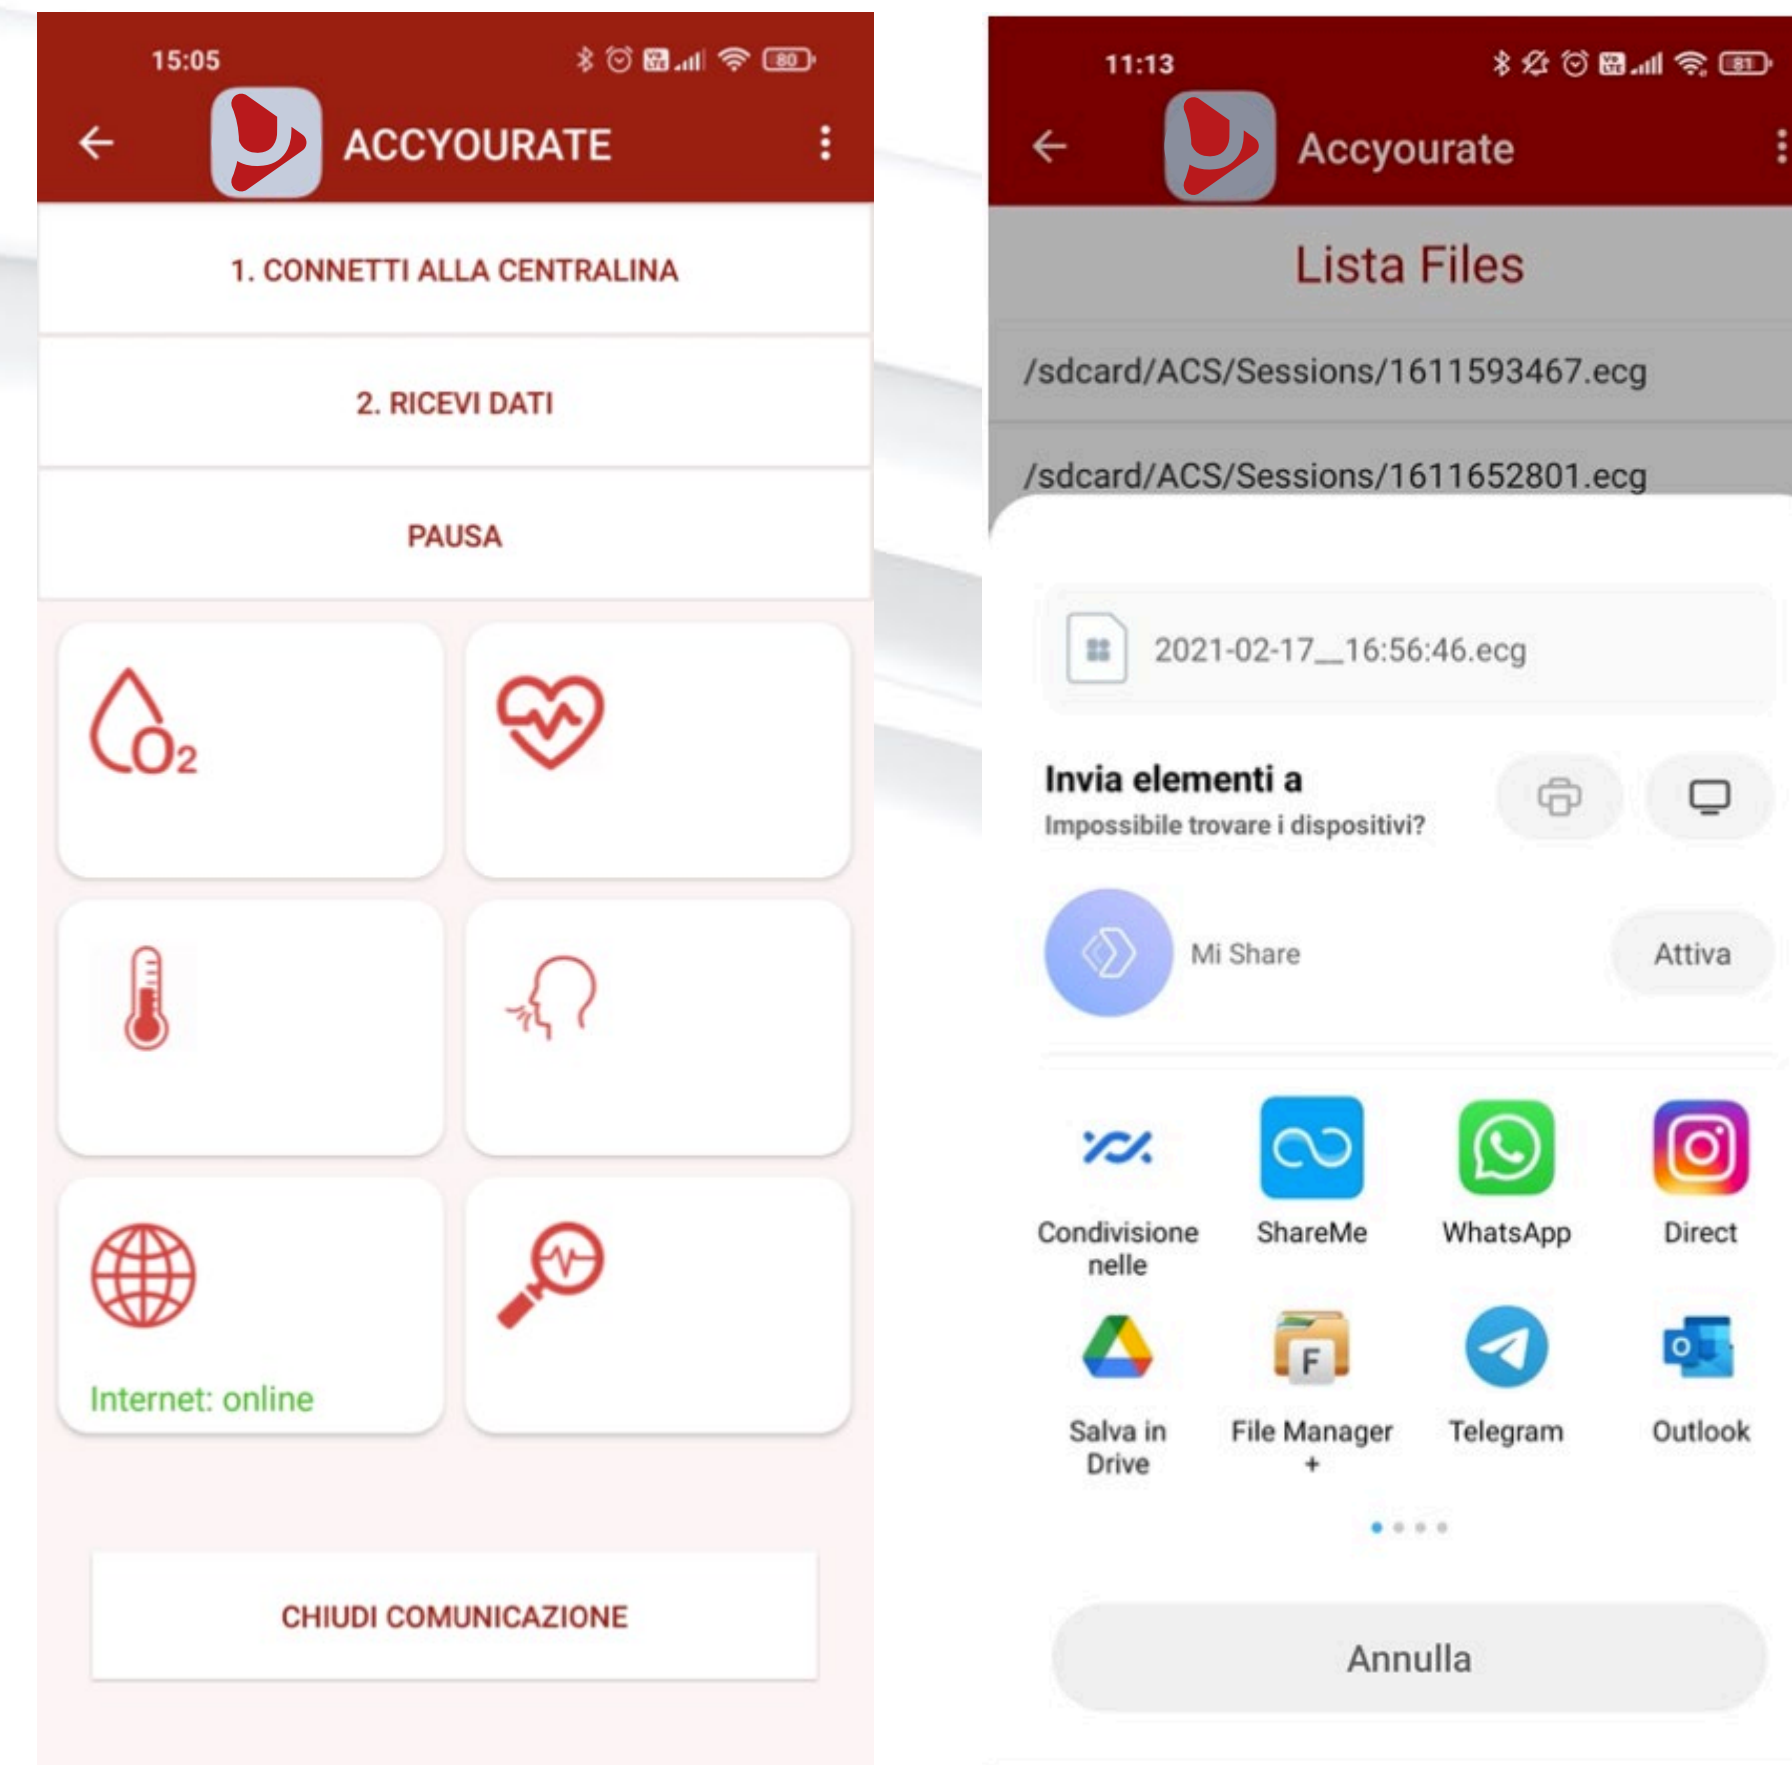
15:05

80

ACCYOURATE

1. CONNETTI ALLA CENTRALINA

2. RICEVI DATI

PAUSA

$O_2$

Internet: online

CHIUDI COMUNICAZIONE

11:13

81

Accyourate

Lista Files

/sdcard/ACS/Sessions/1611593467.ecg

/sdcard/ACS/Sessions/1611652801.ecg

2021-02-17__16:56:46.ecg

Invia elementi a

Impossibile trovare i dispositivi?

Mi Share

Attiva

Condivisione nelle

ShareMe

WhatsApp

Direct

Salva in Drive

File Manager +

Telegram

Outlook

Annulla